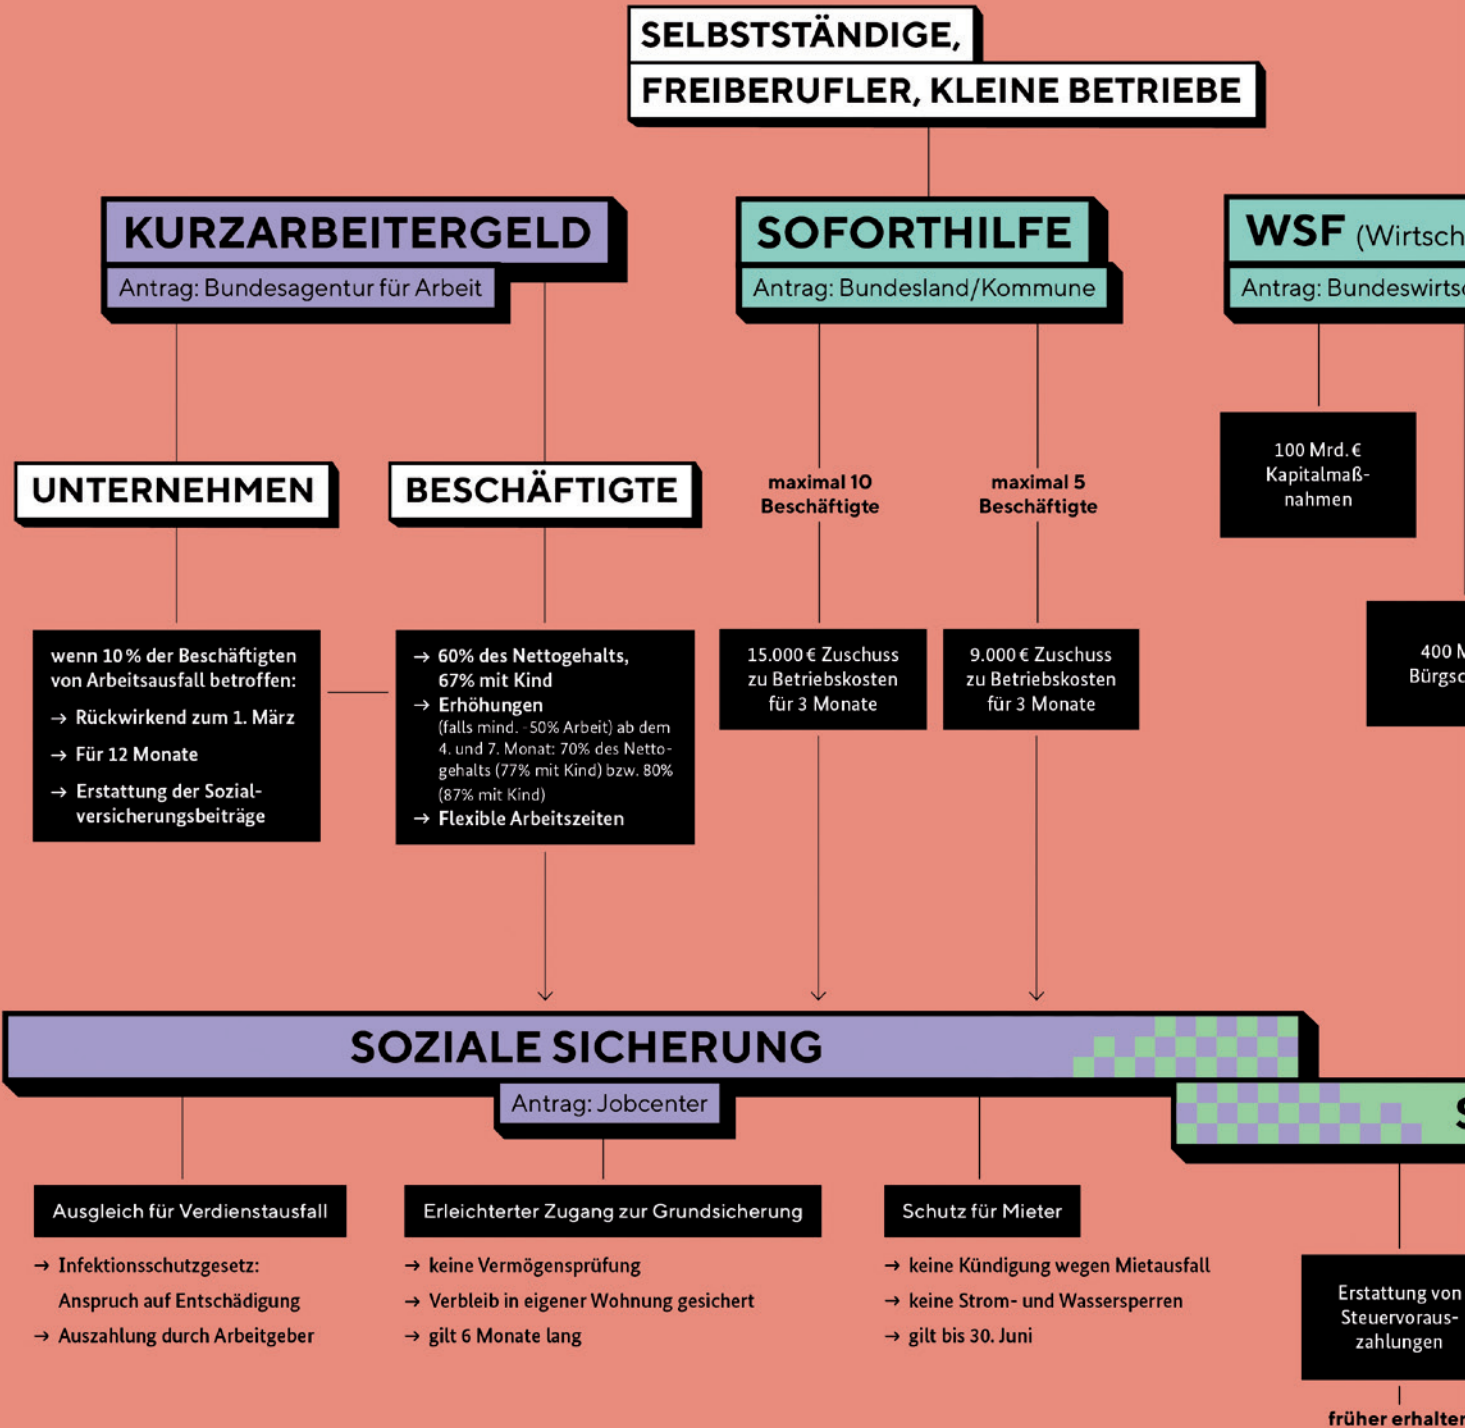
SELBSTSTÄNDIGE, FREIBERUFLER, KLEINE BETRIEBE

KURZARBEITERGELD
Antrag: Bundesagentur für Arbeit

SOFORTHILFE
Antrag: Bundesland/Kommune

WSF (Wirtsch
Antrag: Bundeswirts

UNTERNEHMEN

BESCHÄFTIGTE

maximal 10 Beschäftigte

maximal 5 Beschäftigte

100 Mrd. € Kapitalmaßnahmen

wenn 10 % der Beschäftigten von Arbeitsausfall betroffen:
→ Rückwirkend zum 1. März
→ Für 12 Monate
→ Erstattung der Sozialversicherungsbeiträge

→ 60% des Nettogehalts, 67% mit Kind
→ Erhöhungen (falls mind. 50% Arbeit) ab dem 4. und 7. Monat: 70% des Nettogehalts (77% mit Kind) bzw. 80% (87% mit Kind)
→ Flexible Arbeitszeiten

15.000 € Zuschuss zu Betriebskosten für 3 Monate

9.000 € Zuschuss zu Betriebskosten für 3 Monate

400 M Bürgsc

SOZIALE SICHERUNG
Antrag: Jobcenter

S

Ausgleich für Verdienstausfall
→ Infektionsschutzgesetz: Anspruch auf Entschädigung
→ Auszahlung durch Arbeitgeber

Erleichterter Zugang zur Grundsicherung
→ keine Vermögensprüfung
→ Verbleib in eigener Wohnung gesichert
→ gilt 6 Monate lang

Schutz für Mieter
→ keine Kündigung wegen Mietausfall
→ keine Strom- und Wassersperren
→ gilt bis 30. Juni

Erstattung von Steuervorauszahlungen

früher erhalten